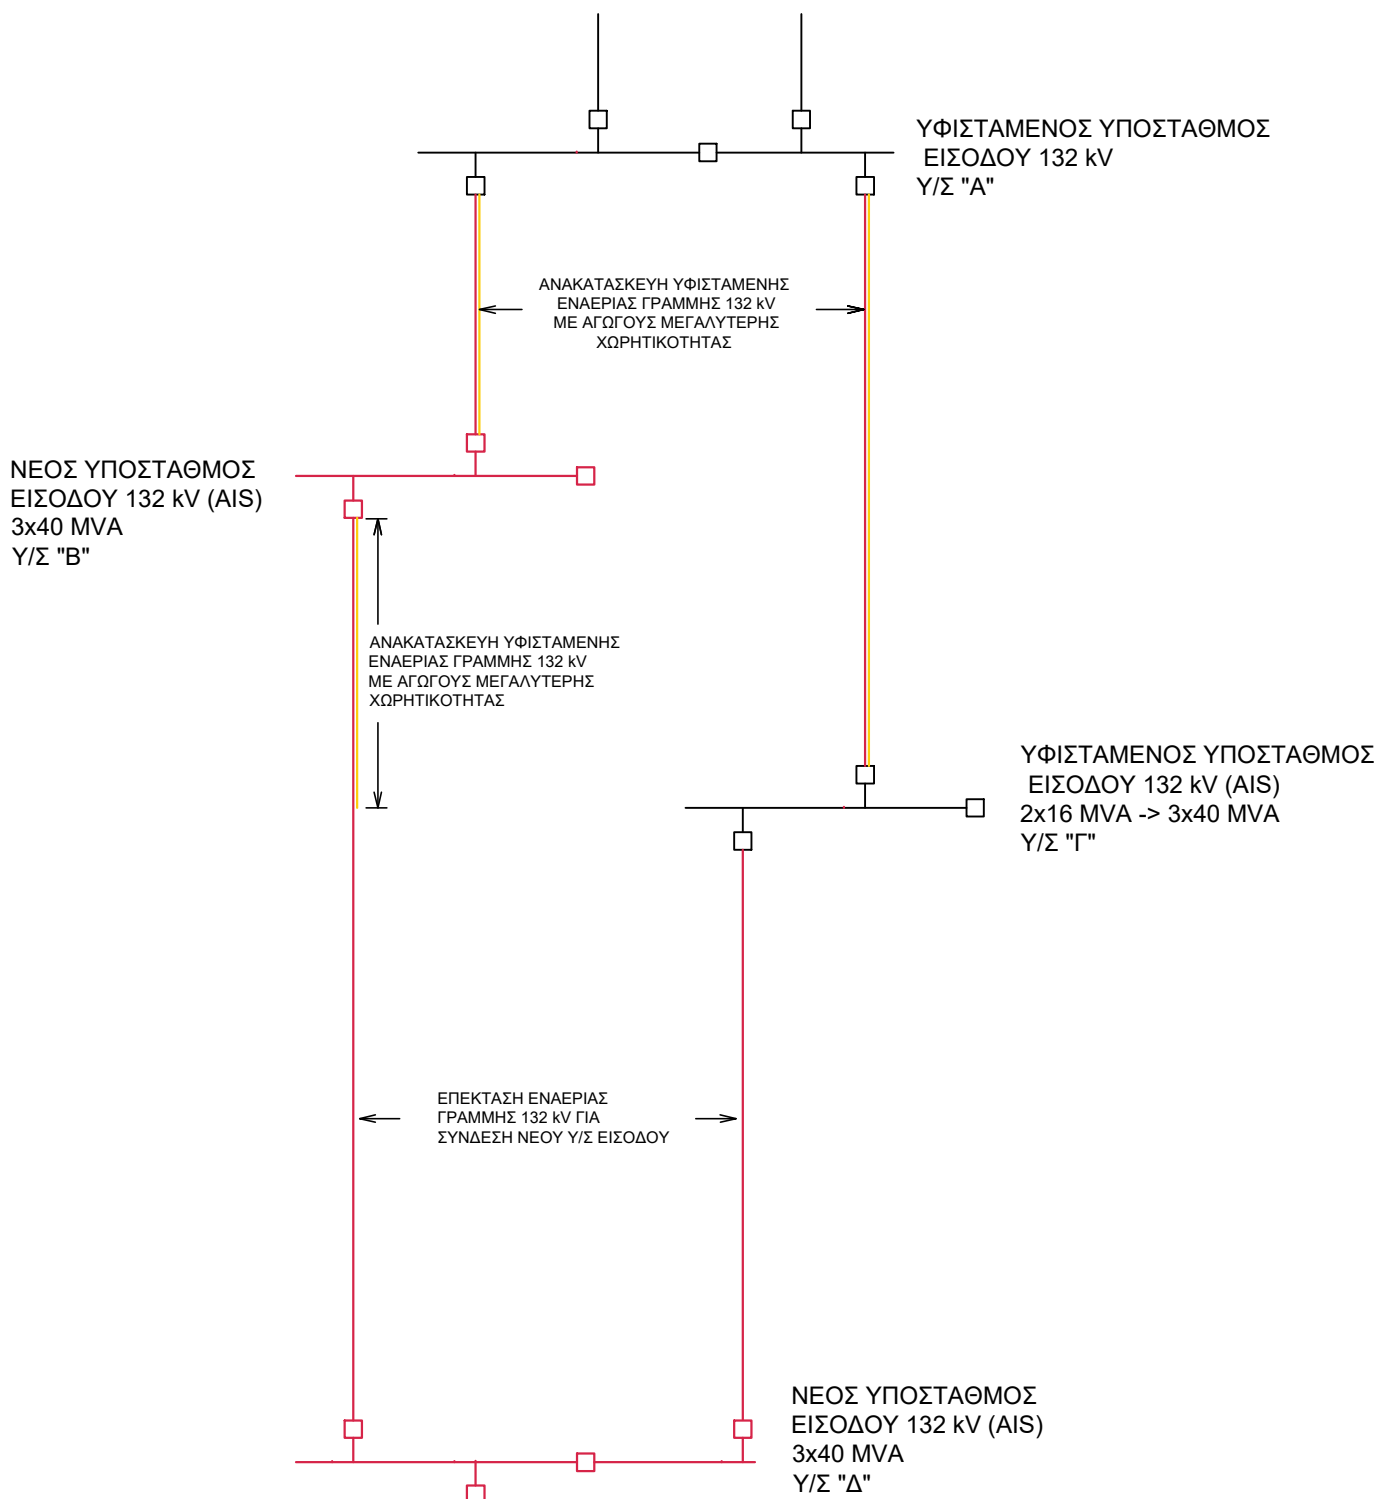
ΥΦΙΣΤΑΜΕΝΟΣ ΥΠΟΣΤΑΘΜΟΣ
ΕΙΣΟΔΟΥ 132 kV
Υ/Σ "Α"

ΑΝΑΚΑΤΑΣΚΕΥΗ ΥΦΙΣΤΑΜΕΝΗΣ ΕΝΑΕΡΙΑΣ ΓΡΑΜΜΗΣ 132 kV ΜΕ ΑΓΩΓΟΥΣ ΜΕΓΑΛΥΤΕΡΗΣ ΧΩΡΗΤΙΚΟΤΗΤΑΣ

ΝΕΟΣ ΥΠΟΣΤΑΘΜΟΣ
ΕΙΣΟΔΟΥ 132 kV (AIS)
3x40 MVA
Υ/Σ "Β"

ΑΝΑΚΑΤΑΣΚΕΥΗ ΥΦΙΣΤΑΜΕΝΗΣ ΕΝΑΕΡΙΑΣ ΓΡΑΜΜΗΣ 132 kV ΜΕ ΑΓΩΓΟΥΣ ΜΕΓΑΛΥΤΕΡΗΣ ΧΩΡΗΤΙΚΟΤΗΤΑΣ

ΥΦΙΣΤΑΜΕΝΟΣ ΥΠΟΣΤΑΘΜΟΣ
ΕΙΣΟΔΟΥ 132 kV (AIS)
2x16 MVA -> 3x40 MVA
Υ/Σ "Γ"

ΕΠΕΚΤΑΣΗ ΕΝΑΕΡΙΑΣ ΓΡΑΜΜΗΣ 132 kV ΓΙΑ ΣΥΝΔΕΣΗ ΝΕΟΥ Υ/Σ ΕΙΣΟΔΟΥ

ΝΕΟΣ ΥΠΟΣΤΑΘΜΟΣ
ΕΙΣΟΔΟΥ 132 kV (AIS)
3x40 MVA
Υ/Σ "Δ"